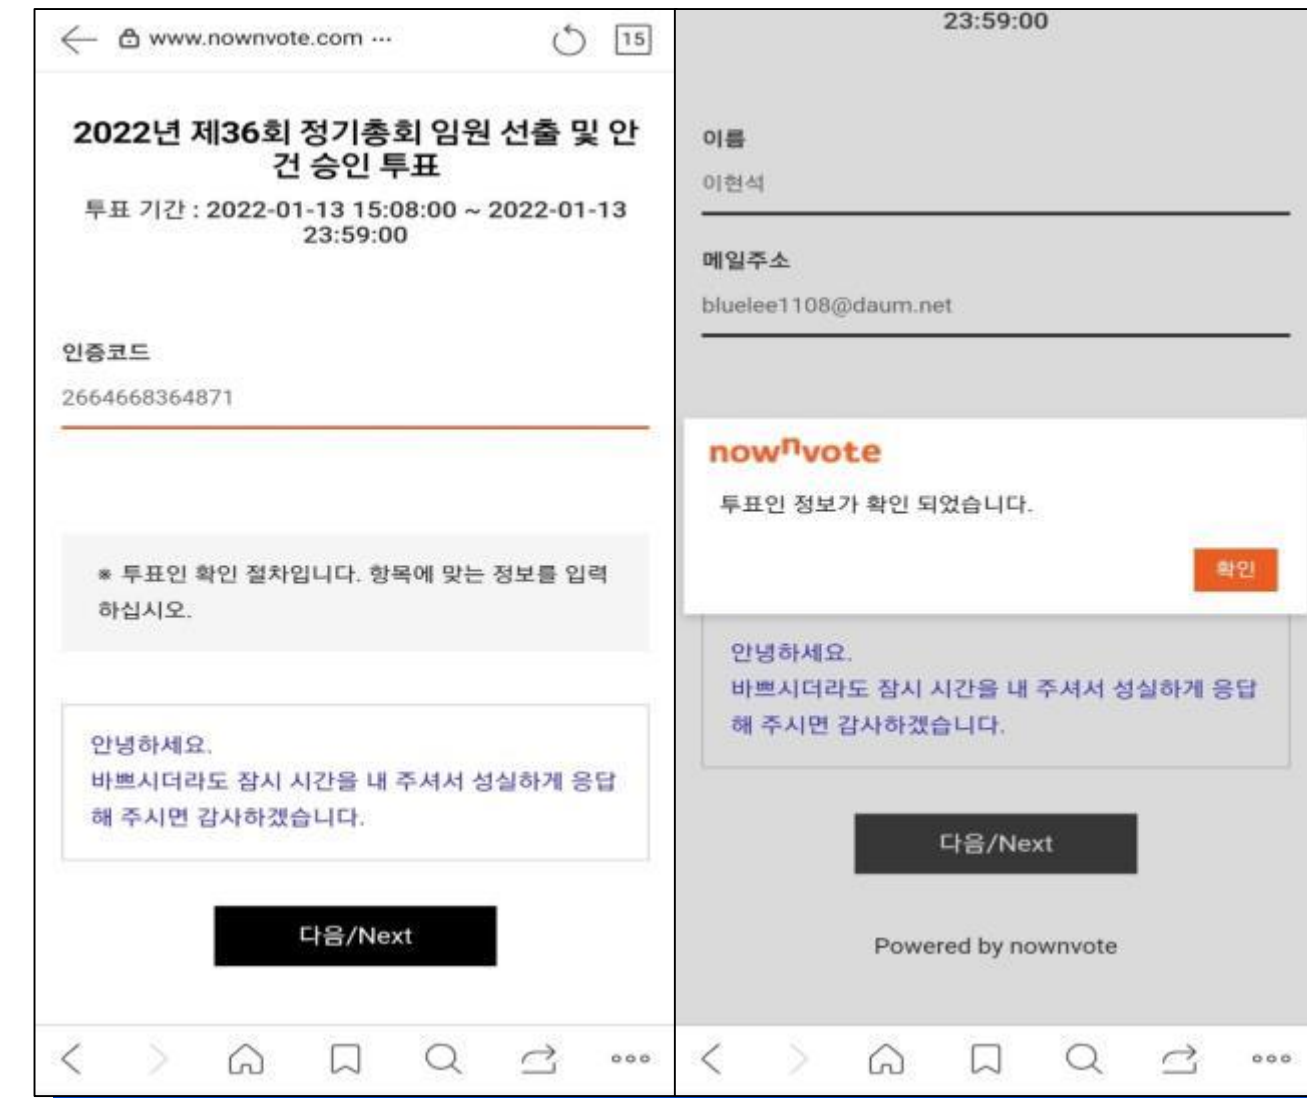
www.nownvote.com ···

15

2022년 제36회 정기총회 임원 선출 및 안건 승인 투표

투표 기간 : 2022-01-13 15:08:00 ~ 2022-01-13 23:59:00

인증코드

2664668364871

※ 투표인 확인 절차입니다. 항목에 맞는 정보를 입력하십시오.

안녕하세요.
바쁘시더라도 잠시 시간을 내 주셔서 성실하게 응답해 주시면 감사하겠습니다.

다음/Next

23:59:00

이름

이현석

메일주소

bluelee1108@daum.net

now$^{n}$vote

투표인 정보가 확인 되었습니다.

확인

안녕하세요.
바쁘시더라도 잠시 시간을 내 주셔서 성실하게 응답해 주시면 감사하겠습니다.

다음/Next

Powered by nownvote